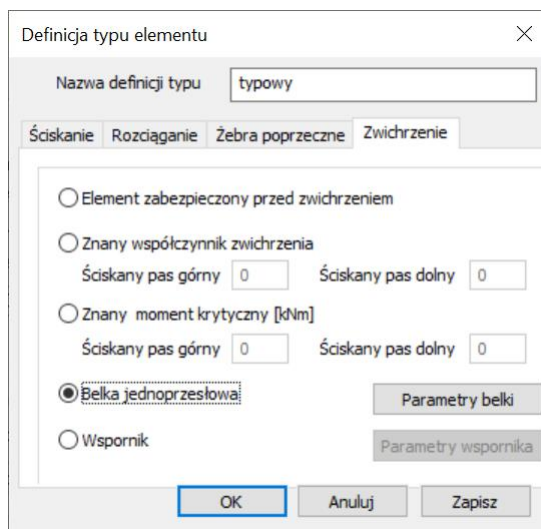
Definicja typu elementu

×

Nazwa definicji typu | typowy

Ściskanie | Rozciąganie | Żebra poprzeczne | Zwichrzenie

Element zabezpieczony przed zwichrzeniem

Znany współczynnik zwichrzenia

Ściskany pas górny 0 Ściskany pas dolny 0

Znany moment krytyczny [kNm]

Ściskany pas górny 0 Ściskany pas dolny 0

Belka jednoprzesłowa

Parametry belki

Wspornik

Parametry wspornika

OK | Anuluj | Zapisz